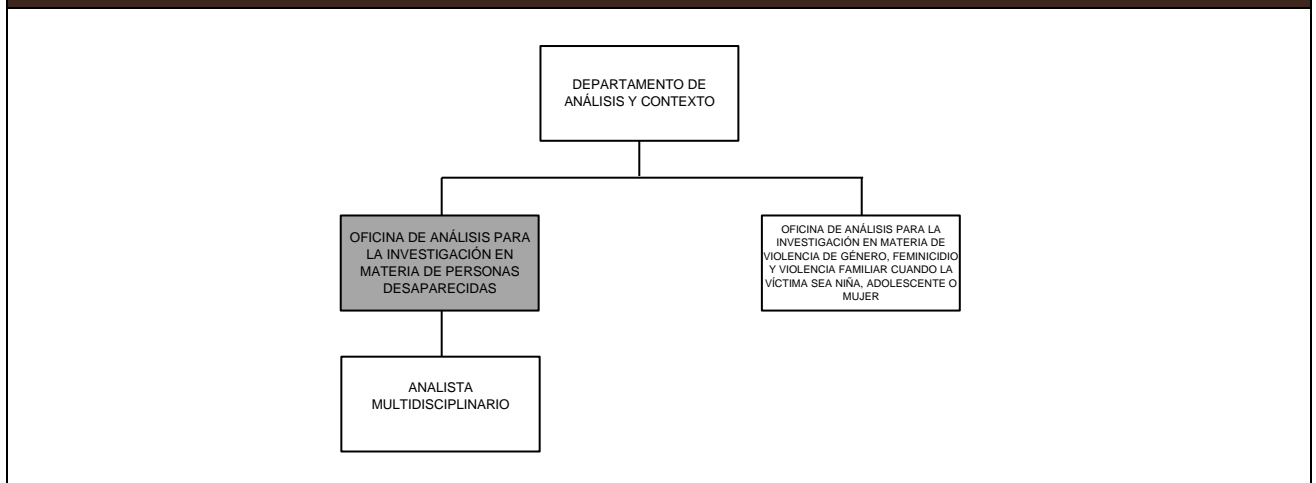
DEPARTAMENTO DE ANÁLISIS Y CONTEXTO

OFICINA DE ANÁLISIS PARA LA INVESTIGACIÓN EN MATERIA DE PERSONAS DESAPARECIDAS

OFICINA DE ANÁLISIS PARA LA INVESTIGACIÓN EN MATERIA DE VIOLENCIA DE GÉNERO, FEMINICIDIO Y VIOLENCIA FAMILIAR CUANDO LA VÍCTIMA SEA NIÑA, ADOLESCENTE O MUJER

ANALISTA MULTIDISCIPLINARIO